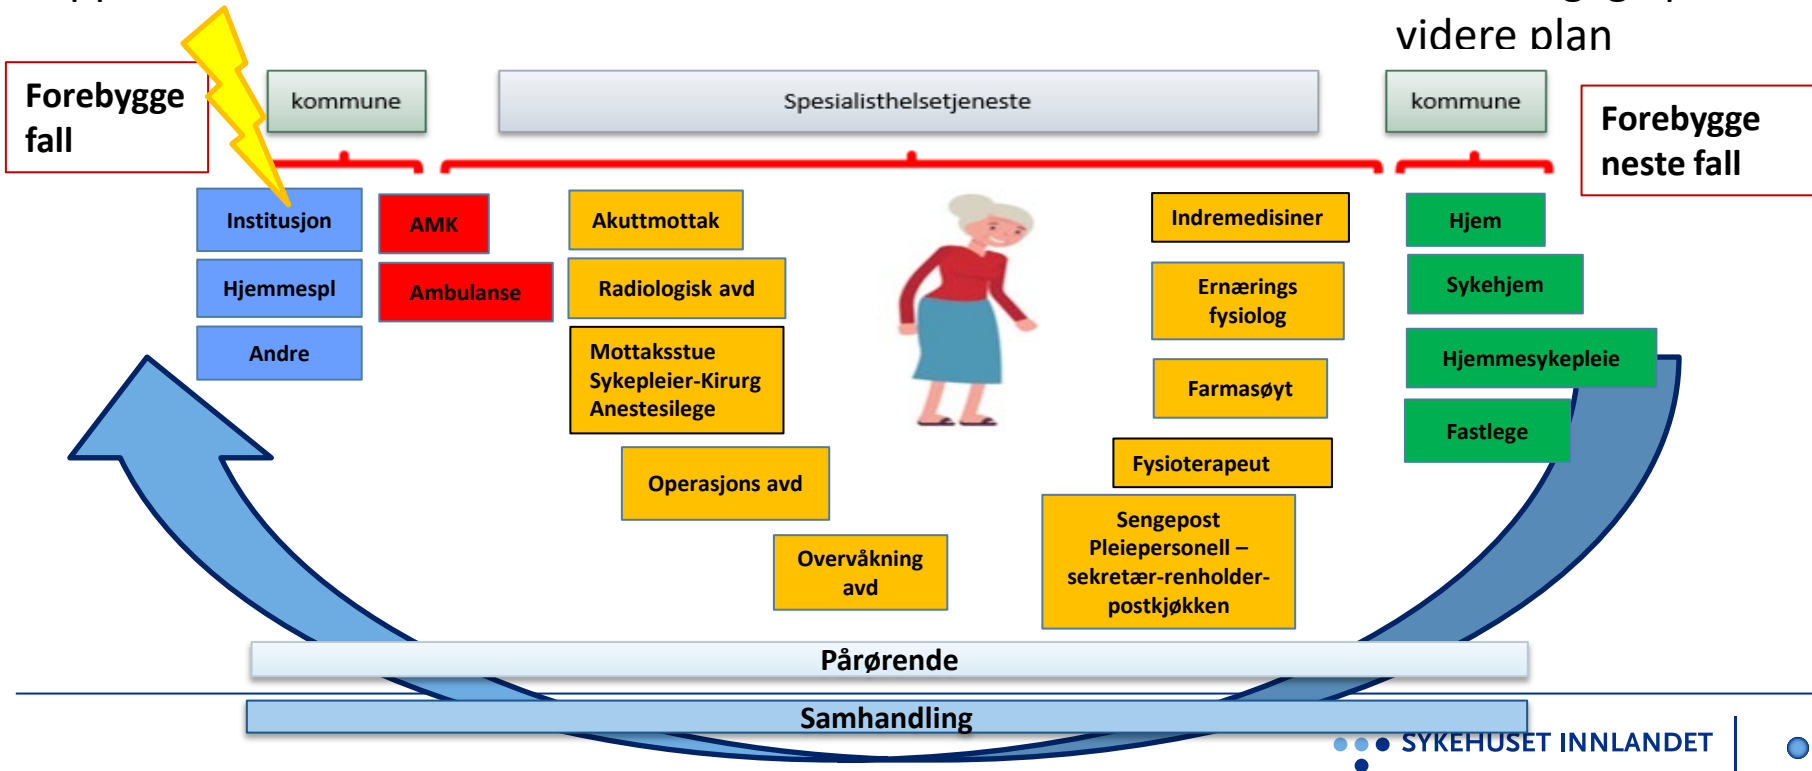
videre plan

Forebygge fall

kommune

Spesialisthelsetjeneste

kommune

Forebygge neste fall

Institusjon

AMK

Akuttmottak

Indremedisiner

Hjem

Hjemmespl

Ambulanse

Radiologisk avd

Ernærings fysiolog

Sykehjem

Andre

Mottaksstue Sykepleier-Kirurg Anestesilege

Farmasøyt

Hjemmesykepleie

Fastlege

Operasjons avd

Fysioterapeut

Overvåkning avd

Sengepost Pleiepersonell – sekretær-renholder- postkjøkken

Pårørende

Samhandling

SYKEHUSET INNLANDET